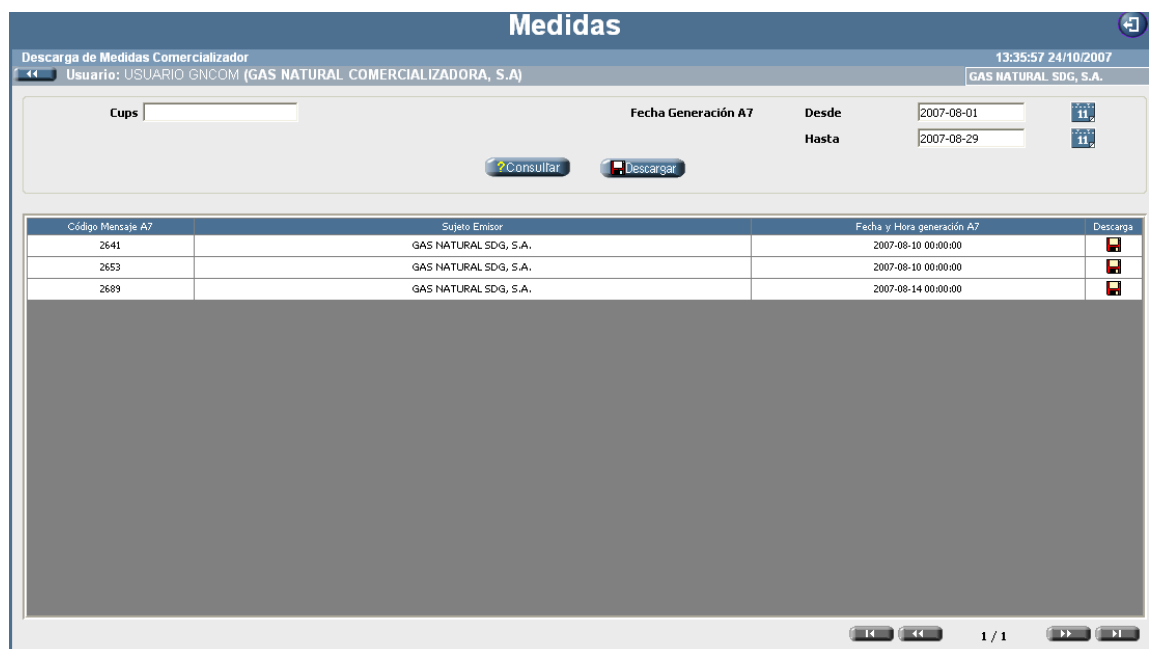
Medidas

Descarga de Medidas Comercializador

13:35:57 24/10/2007

Usuario: USUARIO GNCOM (GAS NATURAL COMERCIALIZADORA, S.A)

GAS NATURAL SDG, S.A.

Cups

Fecha Generación A7

Desde 2007-08-01

Hasta 2007-08-29

?Consultar

Descargar

| Código Mensaje A7 | Sujeto Emisor | Fecha y Hora generación A7 | Descarga |
|---|---|---|---|
| 2641 | GAS NATURAL SDG, S.A. | 2007-08-10 00:00:00 | |
| 2653 | GAS NATURAL SDG, S.A. | 2007-08-10 00:00:00 | |
| 2689 | GAS NATURAL SDG, S.A. | 2007-08-14 00:00:00 | |

1 / 1